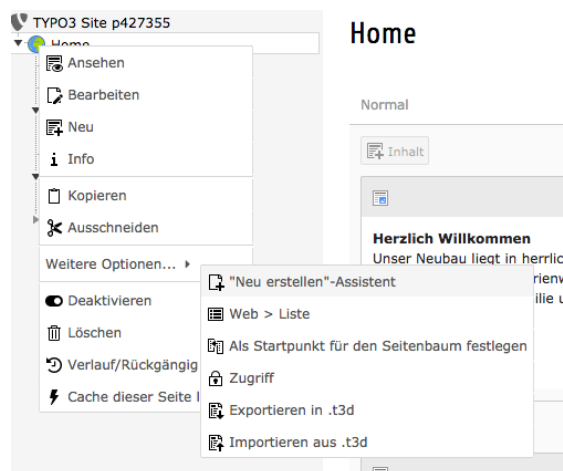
TYPO3 Site p427355

Home

Home

Ansehen

Bearbeiten

Neu

Info

Kopieren

Ausschneiden

Weitere Optionen...

Deaktivieren

Löschen

Verlauf/Rückgängig

Cache dieser Seite l

Normal

Inhalt

Herzlich Willkommen

Unser Neubau liegt in herrlic

rienw

ilie u

"Neu erstellen"-Assistent

Web > Liste

Als Startpunkt für den Seitenbaum festlegen

Zugriff

Exportieren in .t3d

Importieren aus .t3d